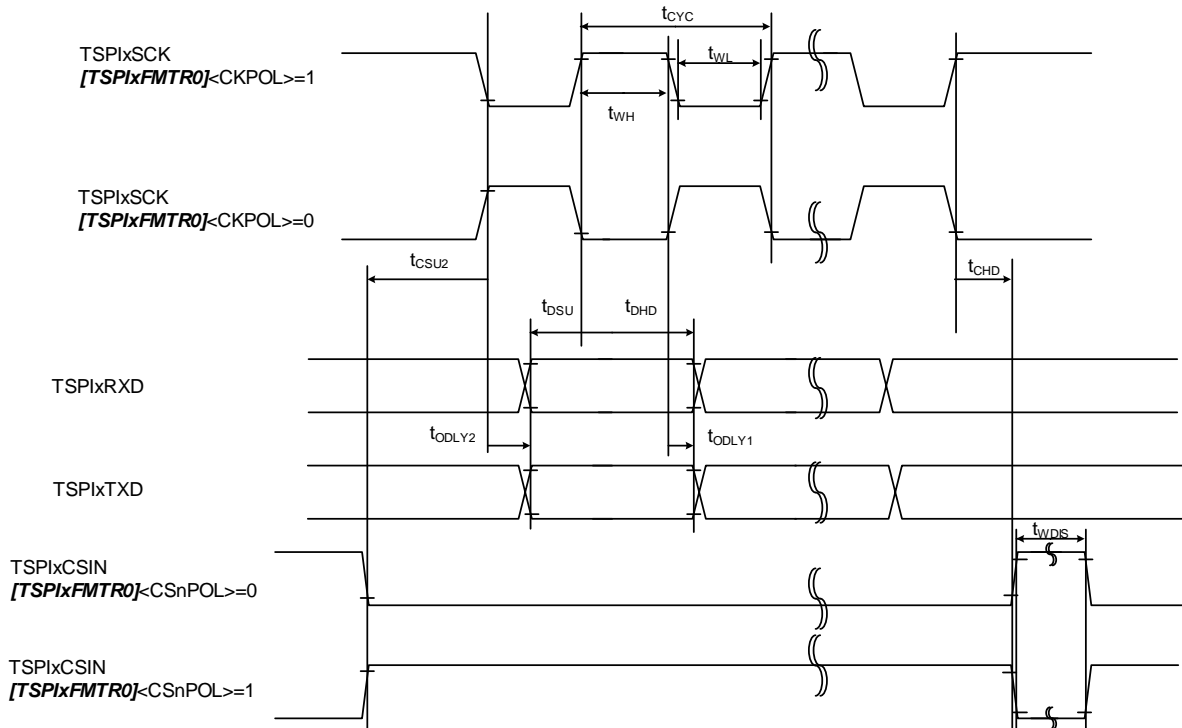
$t_{CYC}$

TSPIxSCK
*[TSPIxFMTR0]*<CKPOL>=1

$t_{WL}$

$t_{WH}$

TSPIxSCK
*[TSPIxFMTR0]*<CKPOL>=0

$t_{CSU2}$

$t_{CHD}$

$t_{DSU}$

$t_{DHD}$

TSPIxRXD

$t_{ODLY2}$

$t_{ODLY1}$

TSPIxTXD

$t_{WDIS}$

TSPIxCSIN
*[TSPIxFMTR0]*<CSnPOL>=0

TSPIxCSIN
*[TSPIxFMTR0]*<CSnPOL>=1